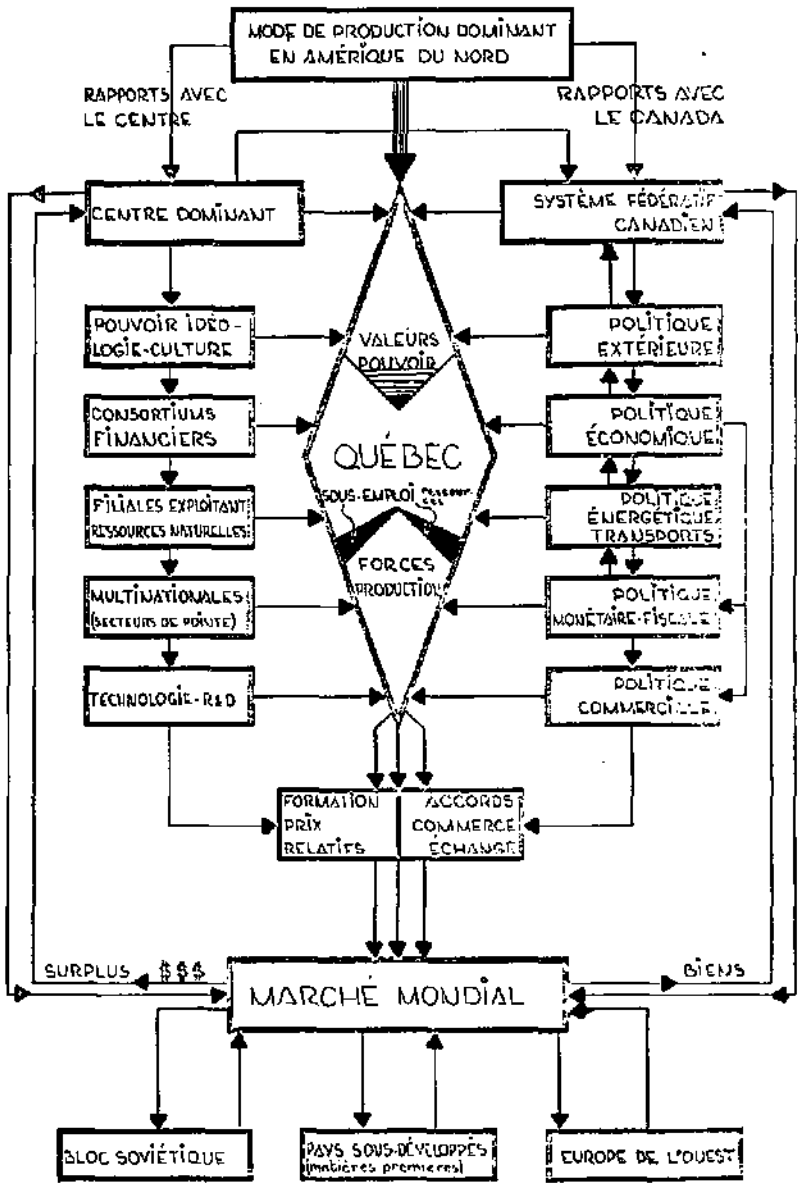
MODE DE PRODUCTION DOMINANT EN AMÉRIQUE DU NORD

RAPPORTS AVEC LE CENTRE

RAPPORTS AVEC LE CANADA

CENTRE DOMINANT

SYSTÈME FÉDÉRATIF CANADIEN

POUVOIR IDÉOLOGIE-CULTURE

VALEURS POUVOIR

POLITIQUE EXTÉRIEURE

CONSORTIUMS FINANCIERS

QUÉBEC

POLITIQUE ÉCONOMIQUE

FILIALES EXPLOITANT RESSOURCES NATURELLES

SOUS-EMPLOI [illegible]

POLITIQUE ÉNERGÉTIQUE TRANSPORTS

FORCES PRODUCTION

MULTINATIONALES (SECTEURS DE POINTE)

POLITIQUE MONÉTAIRE-FISCALE

TECHNOLOGIE-R&D

POLITIQUE COMMERCIALE

FORMATION PRIX RELATIFS

ACCORDS COMMERCE ÉCHANGE

SURPLUS $$$

BIENS

MARCHÉ MONDIAL

BLOC SOVIÉTIQUE

PAYS SOUS-DÉVELOPPÉS (matières premières)

EUROPE DE L'OUEST